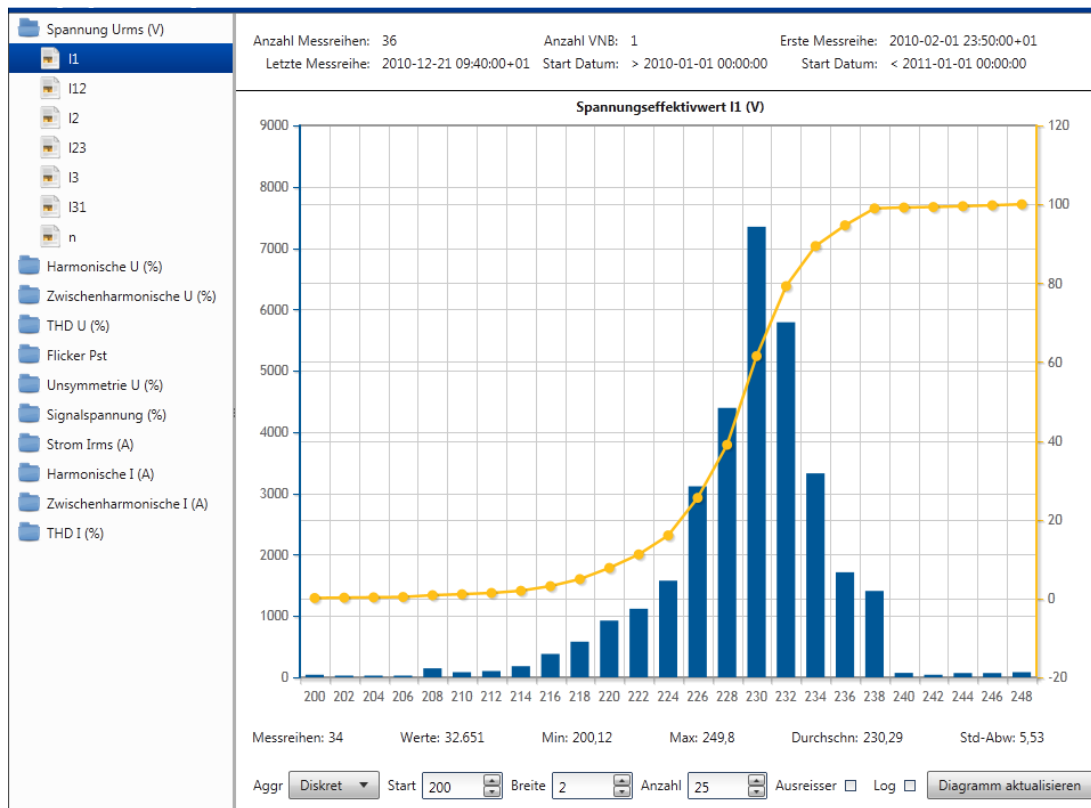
Spannung Urms (V)
l1
l12
l2
l23
l3
l31
n
Harmonische U (%)
Zwischenharmonische U (%)
THD U (%)
Flicker Pst
Unsymmetrie U (%)
Signalspannung (%)
Strom Irms (A)
Harmonische I (A)
Zwischenharmonische I (A)
THD I (%)

Anzahl Messreihen: 36
Anzahl VNB: 1
Erste Messreihe: 2010-02-01 23:50:00+01
Letzte Messreihe: 2010-12-21 09:40:00+01
Start Datum: > 2010-01-01 00:00:00
Start Datum: < 2011-01-01 00:00:00

Spannungseffektivwert l1 (V)

9000
8000
7000
6000
5000
4000
3000
2000
1000
0

120
100
80
60
40
20
0
-20

200 202 204 206 208 210 212 214 216 218 220 222 224 226 228 230 232 234 236 238 240 242 244 246 248

Messreihen: 34
Werte: 32.651
Min: 200,12
Max: 249,8
Durchschn: 230,29
Std-Abw: 5,53

Aggr
Diskret
Start
200
Breite
2
Anzahl
25
Ausreisser
Log
Diagramm aktualisieren